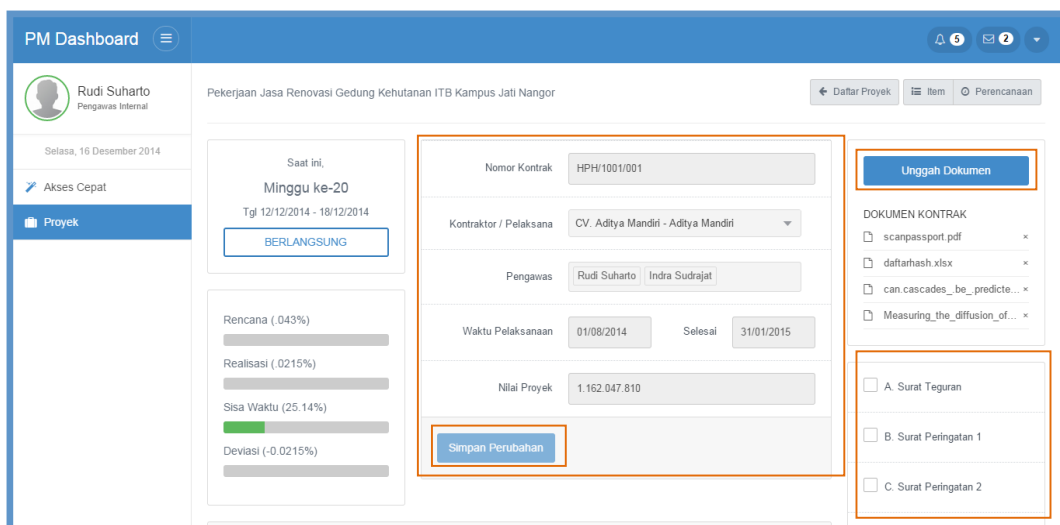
PM Dashboard

5 2

Rudi Suharto
Pengawas Internal

Selasa, 16 Desember 2014

Akses Cepat

Proyek

Pekerjaan Jasa Renovasi Gedung Kehutanan ITB Kampus Jati Nangor

Daftar Proyek | Item | Perencanaan

Saat ini,
Minggu ke-20
Tgl 12/12/2014 - 18/12/2014
BERLANGSUNG

Rencana (.043%)

Realisasi (.0215%)

Sisa Waktu (25.14%)

Deviasi (-0.0215%)

Nomor Kontrak HPH/1001/001

Kontraktor / Pelaksana CV. Aditya Mandiri - Aditya Mandiri

Pengawas Rudi Suharto Indra Sudrajat

Waktu Pelaksanaan 01/08/2014 Selesai 31/01/2015

Nilai Proyek 1.162.047.810

Simpan Perubahan

Unggah Dokumen

DOKUMEN KONTRAK
scanpassport.pdf ×
daftarhash.xlsx ×
can.cascades_.be_.predicte... ×
Measuring_the_diffusion_of... ×

A. Surat Teguran

B. Surat Peringatan 1

C. Surat Peringatan 2